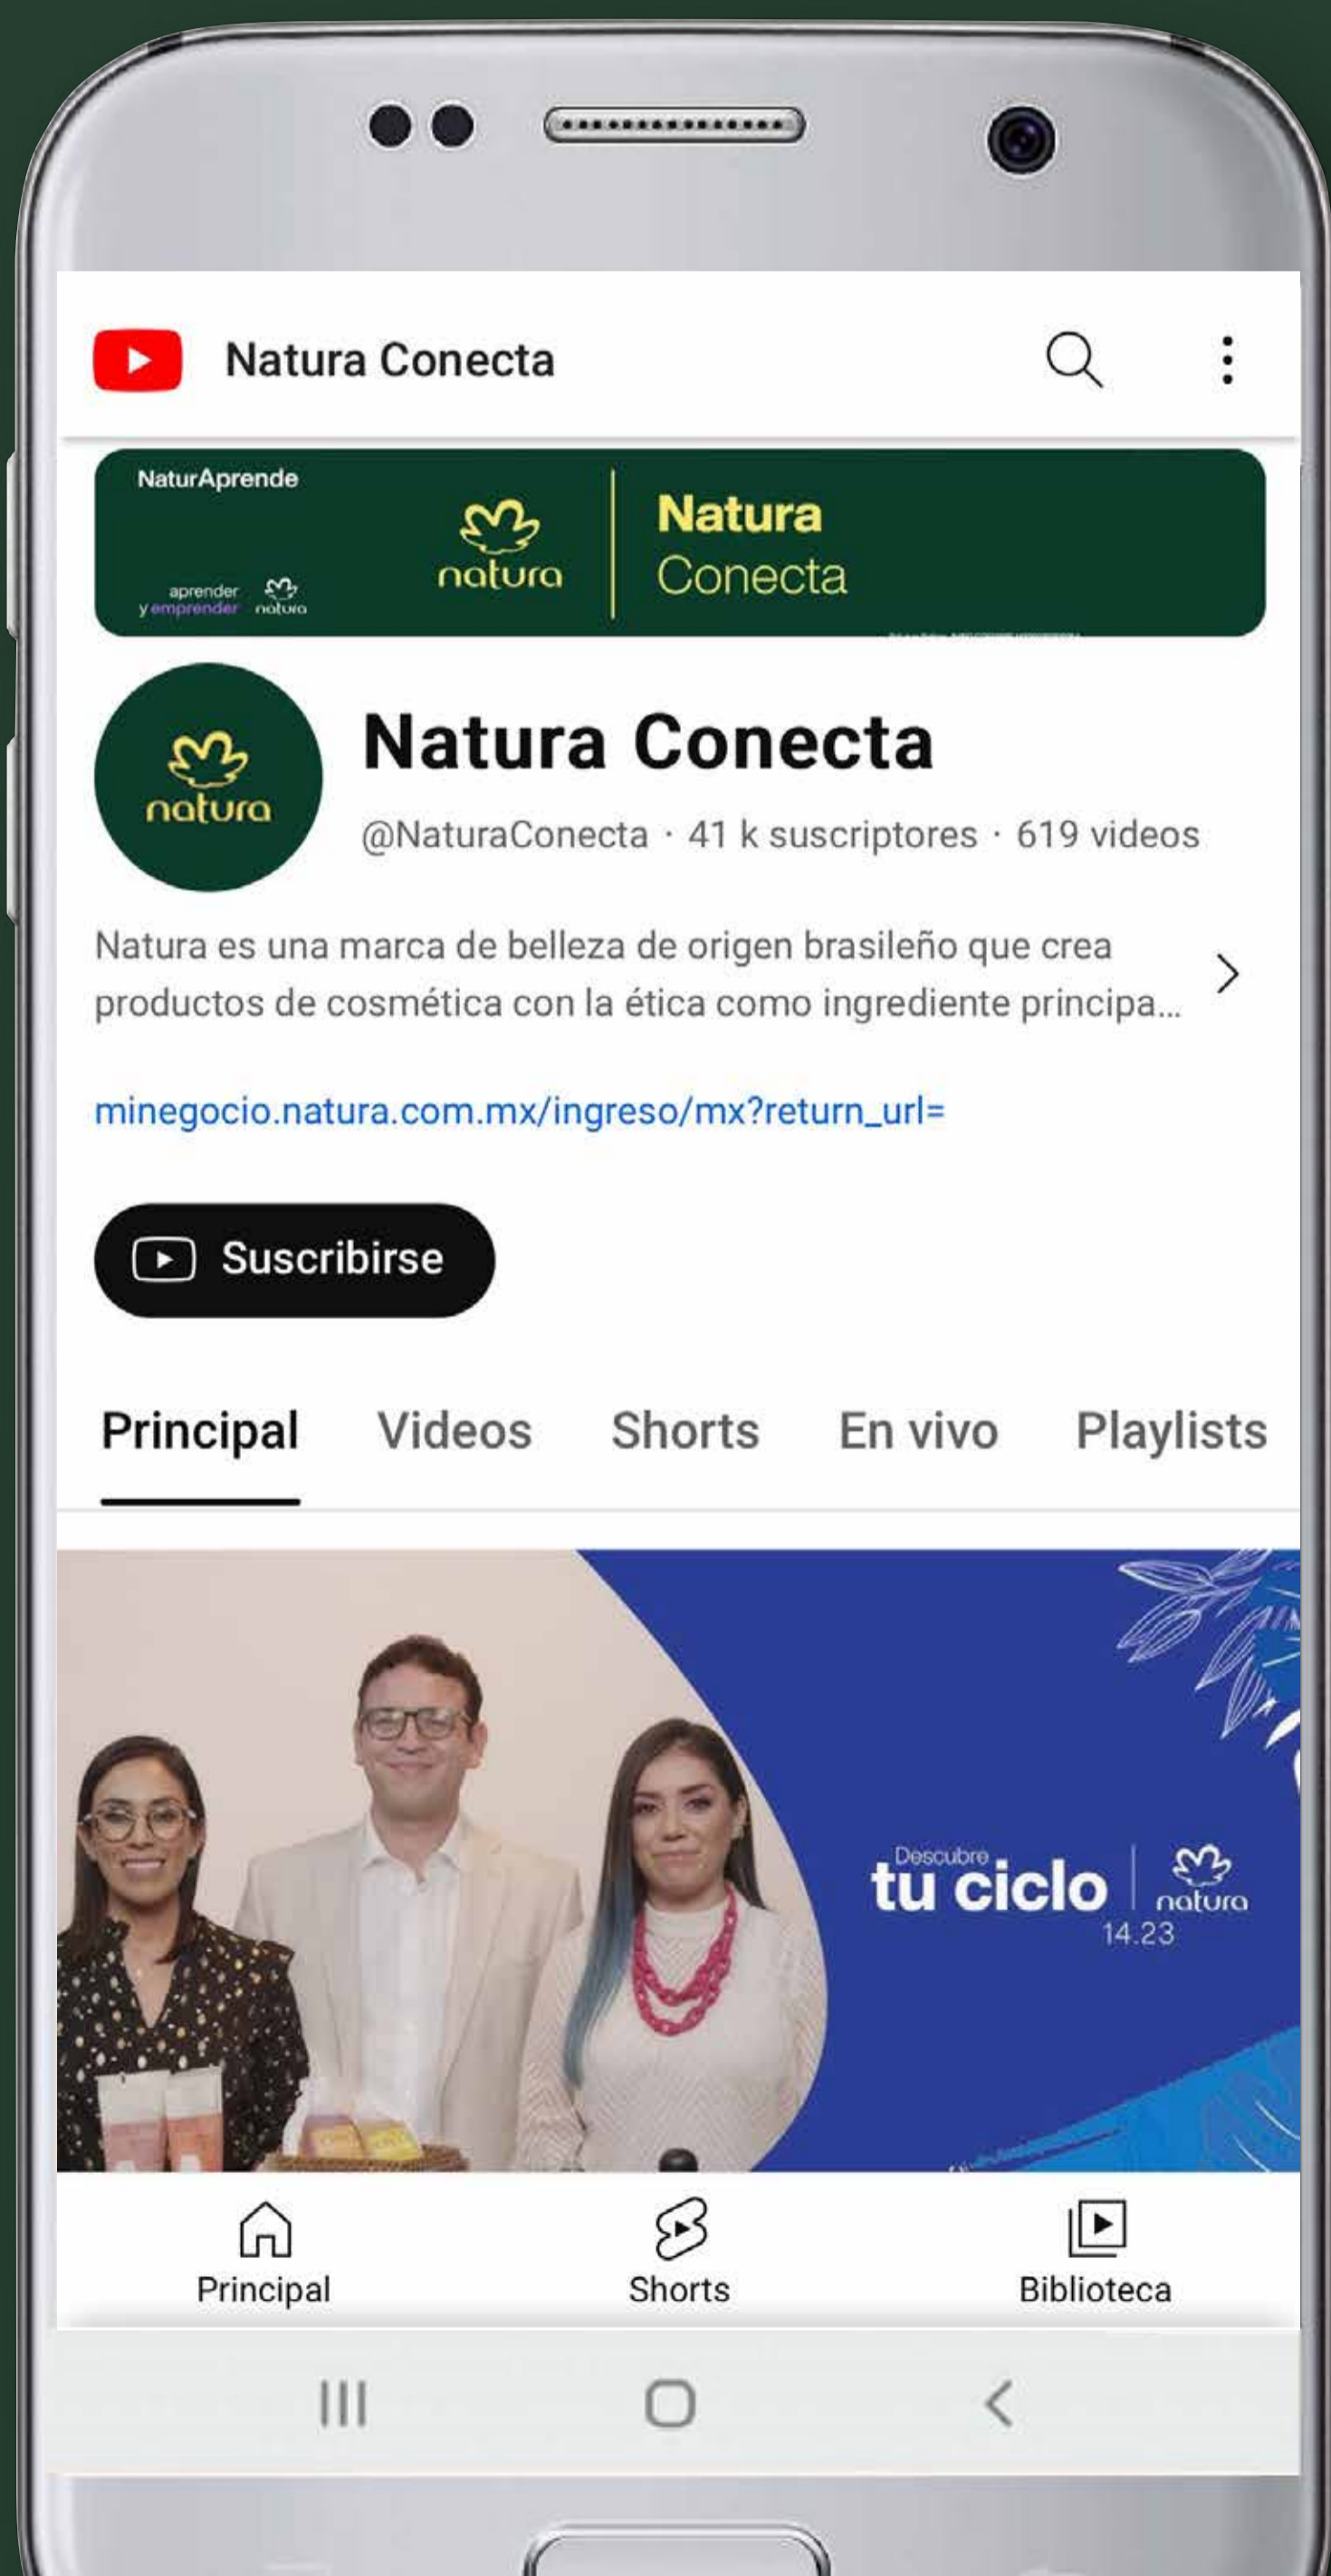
Natura Conecta

NaturAprende

aprender y emprender natura

natura

Natura Conecta

natura

Natura Conecta

@NaturaConecta · 41 k suscriptores · 619 videos

Natura es una marca de belleza de origen brasileño que crea productos de cosmética con la ética como ingrediente principa...

minegocio.natura.com.mx/ingreso/mx?return_url=

Suscribirse

Principal Videos Shorts En vivo Playlists

Descubre tu ciclo natura

14:23

Principal Shorts Biblioteca